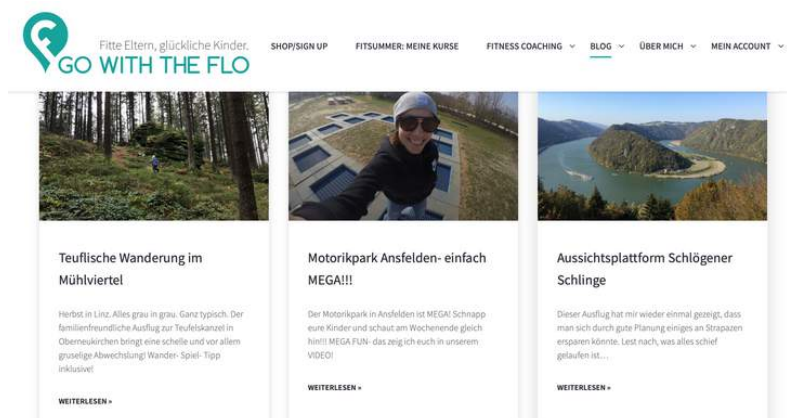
Fitte Eltern, glückliche Kinder.
GO WITH THE FLO

SHOP/SIGN UP
FITSUMMER: MEINE KURSE
FITNESS COACHING
BLOG
ÜBER MICH
MEIN ACCOUNT

Teuflische Wanderung im Mühlviertel

Herbst in Linz. Alles grau in grau. Ganz typisch. Der familienfreundliche Ausflug zur Teufelskanzel in Oberneukirchen bringt eine schnelle und vor allem gruselige Abwechslung! Wander- Spiel- Tipp inklusive!

WEITERLESEN »

Motorikpark Ansfelden- einfach MEGA!!!

Der Motorikpark in Ansfelden ist MEGA! Schnapp eure Kinder und schaut am Wochenende gleich hin!!! MEGA FUN- das zeig ich euch in unserem VIDEO!

WEITERLESEN »

Aussichtsplattform Schlögener Schlinge

Dieser Ausflug hat mir wieder einmal gezeigt, dass man sich durch gute Planung einiges an Strapazen ersparen könnte. Lest nach, was alles schief gelaufen ist…

WEITERLESEN »